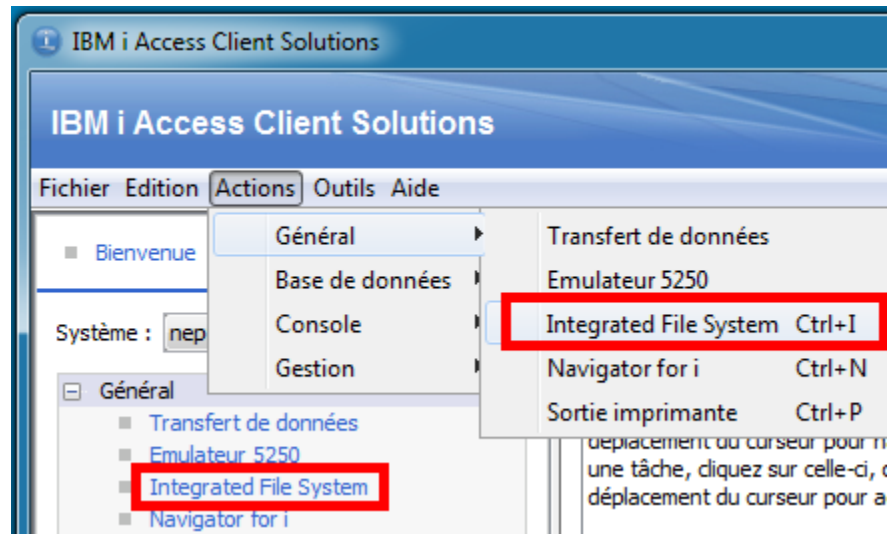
IBM i Access Client Solutions

IBM i Access Client Solutions

Fichier Edition Actions Outils Aide

Bienvenue

Système : nep

Général
Transfert de données
Emulateur 5250
Integrated File System
Navigator for i

Général
Base de données
Console
Gestion

Transfert de données
Emulateur 5250
Integrated File System Ctrl+I
Navigator for i Ctrl+N
Sortie imprimante Ctrl+P

déplacement du curseur pour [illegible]
une tâche, cliquez sur celle-ci, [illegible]
déplacement du curseur pour a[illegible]